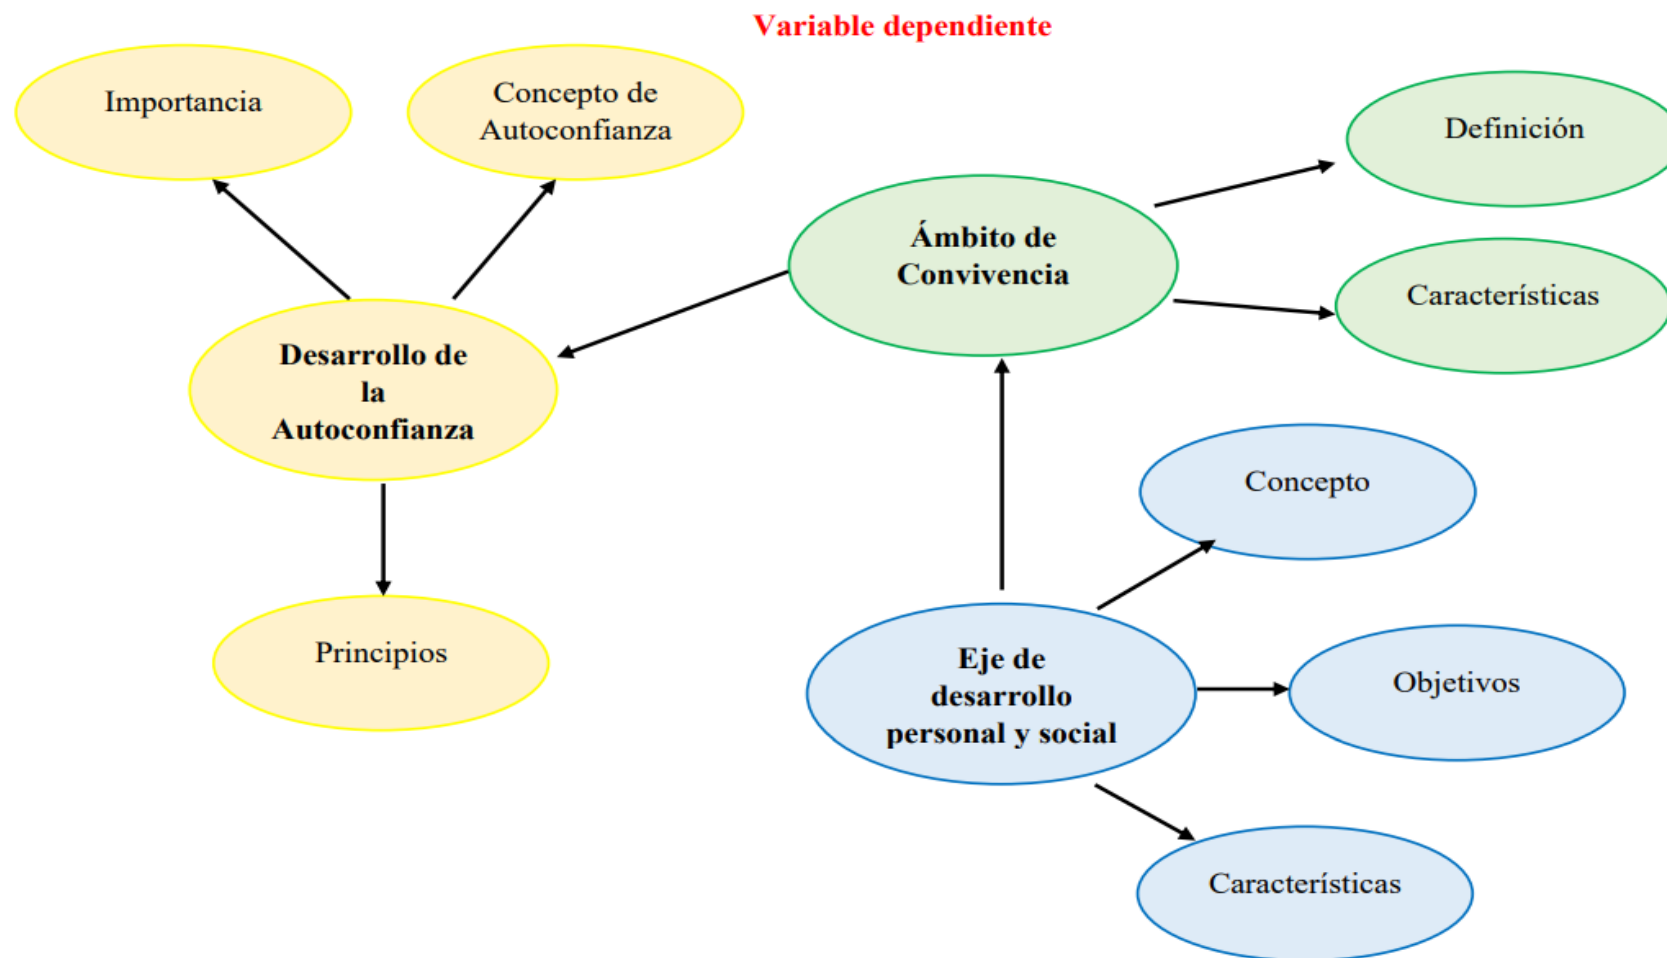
Variable dependiente

Importancia

Concepto de Autoconfianza

Desarrollo de la Autoconfianza

Principios

Ámbito de Convivencia

Definición

Características

Concepto

Eje de desarrollo personal y social

Objetivos

Características